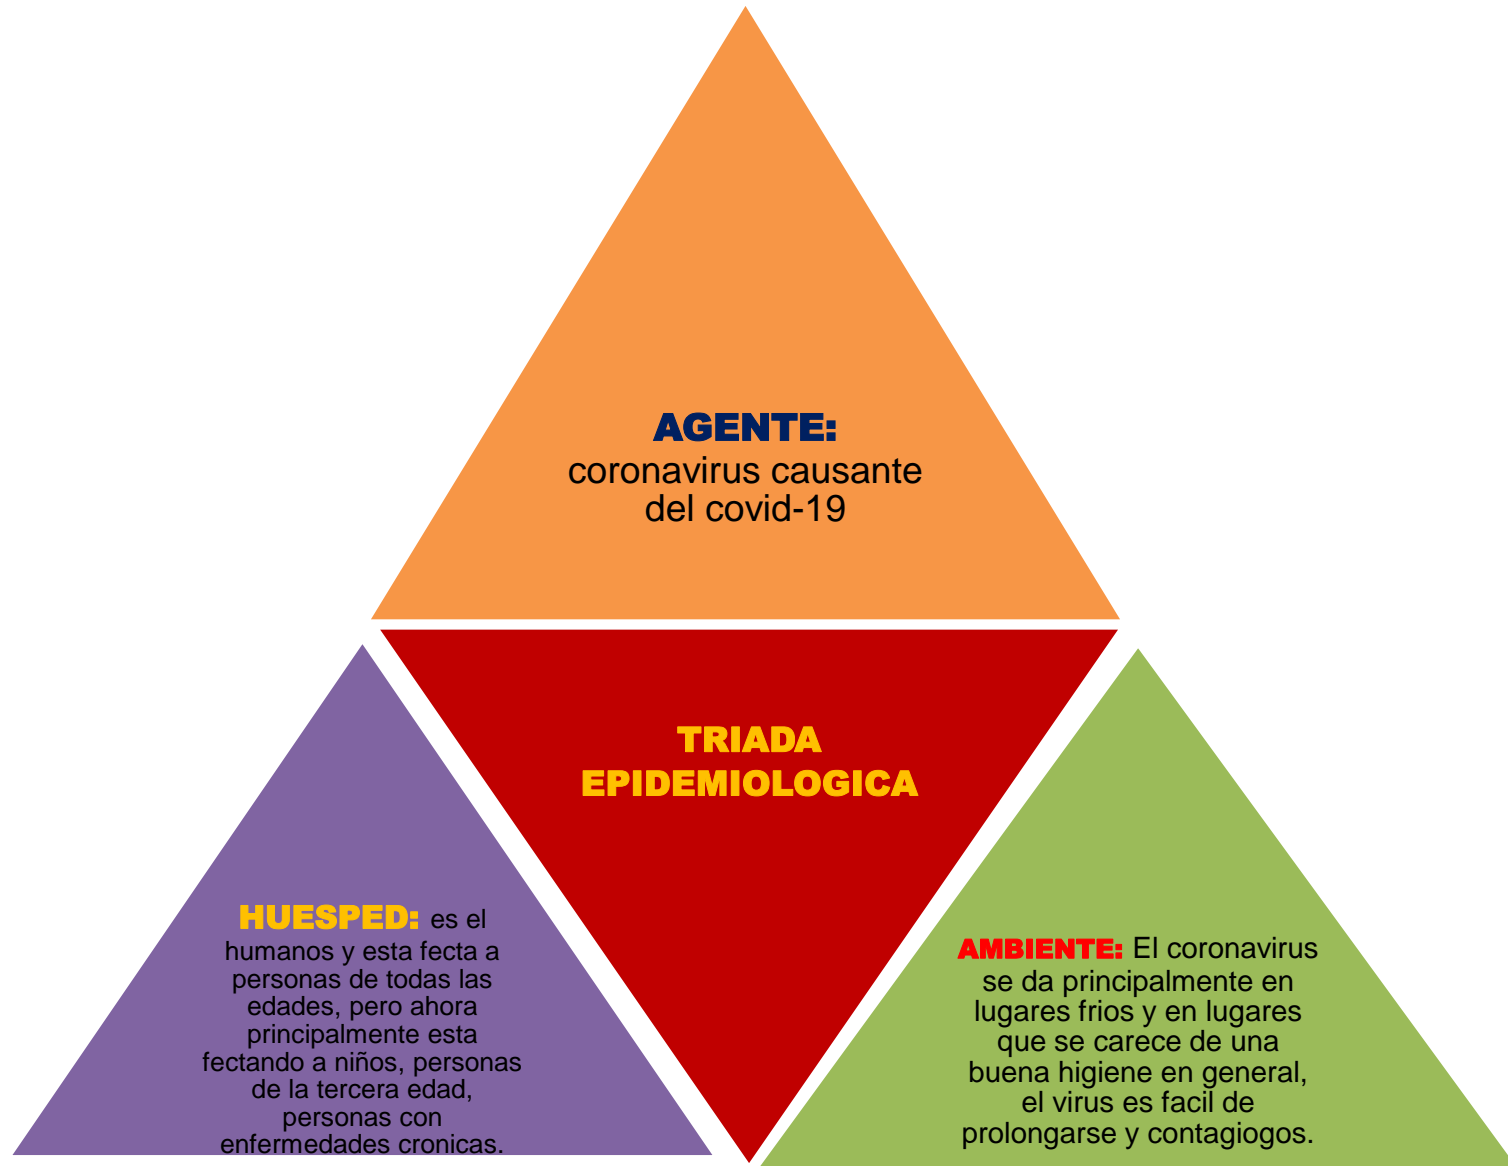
AGENTE:
coronavirus causante del covid-19

TRIADA EPIDEMIOLOGICA

HUESPED: es el humanos y esta fecta a personas de todas las edades, pero ahora principalmente esta fectando a niños, personas de la tercera edad, personas con enfermedades cronicas.

AMBIENTE: El coronavirus se da principalmente en lugares frios y en lugares que se carece de una buena higiene en general, el virus es facil de prolongarse y contagiogos.